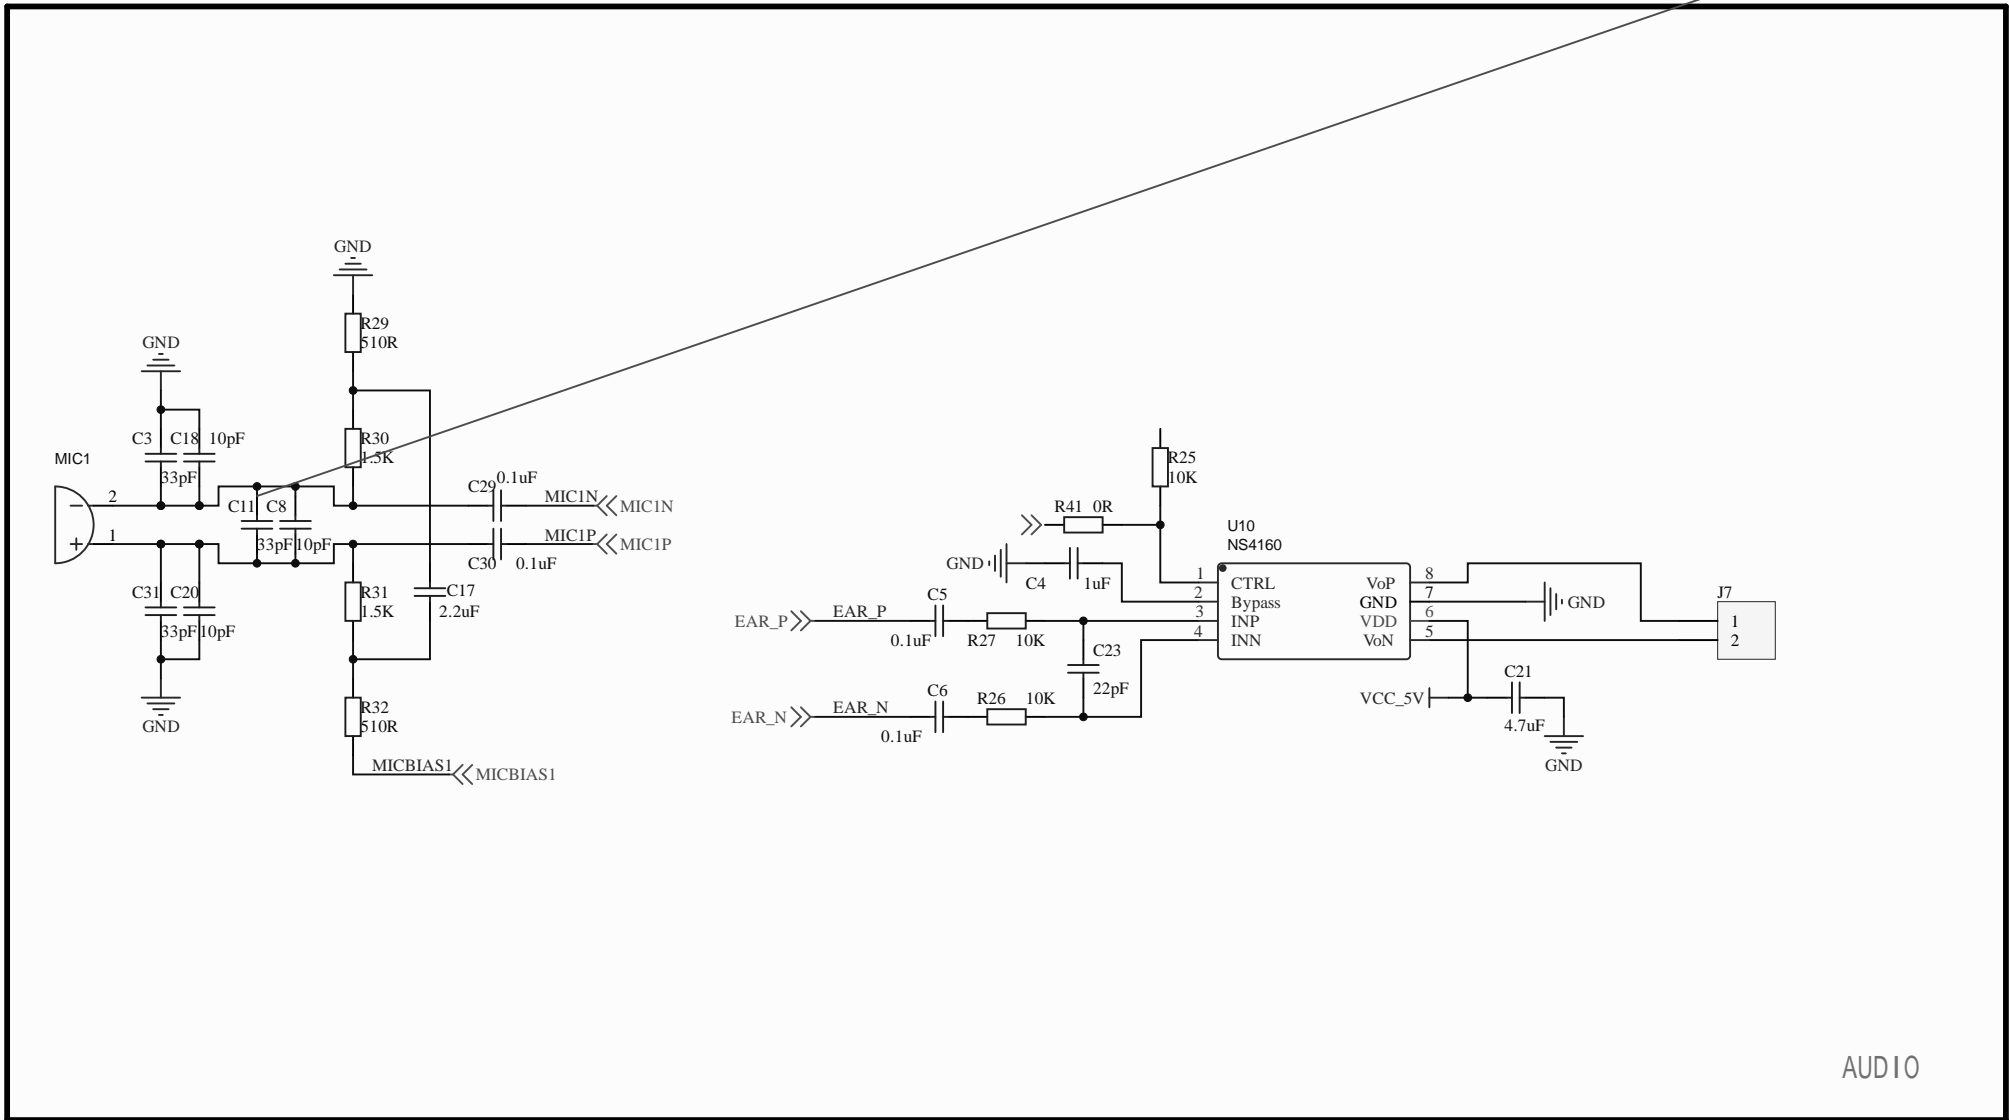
GND
R29
510R
GND
C3
C18
10pF
R30
1.5K
MIC1
33pF
C29
0.1uF
2
MIC1N
MIC1N
C11
C8
1
33pF
10pF
MIC1P
MIC1P
C30
0.1uF
C31
C20
R31
1.5K
C17
2.2uF
33pF
10pF
GND
R32
510R
MICBIAS1
MICBIAS1
R25
10K
R41
0R
U10
NS4160
GND
C4
1uF
1
CTRL
VoP
8
2
Bypass
GND
7
GND
J7
EAR_P
EAR_P
C5
3
INP
VDD
6
1
0.1uF
R27
10K
4
INN
VoN
5
2
C23
22pF
C21
EAR_N
EAR_N
C6
R26
10K
VCC_5V
0.1uF
4.7uF
GND
AUDIO